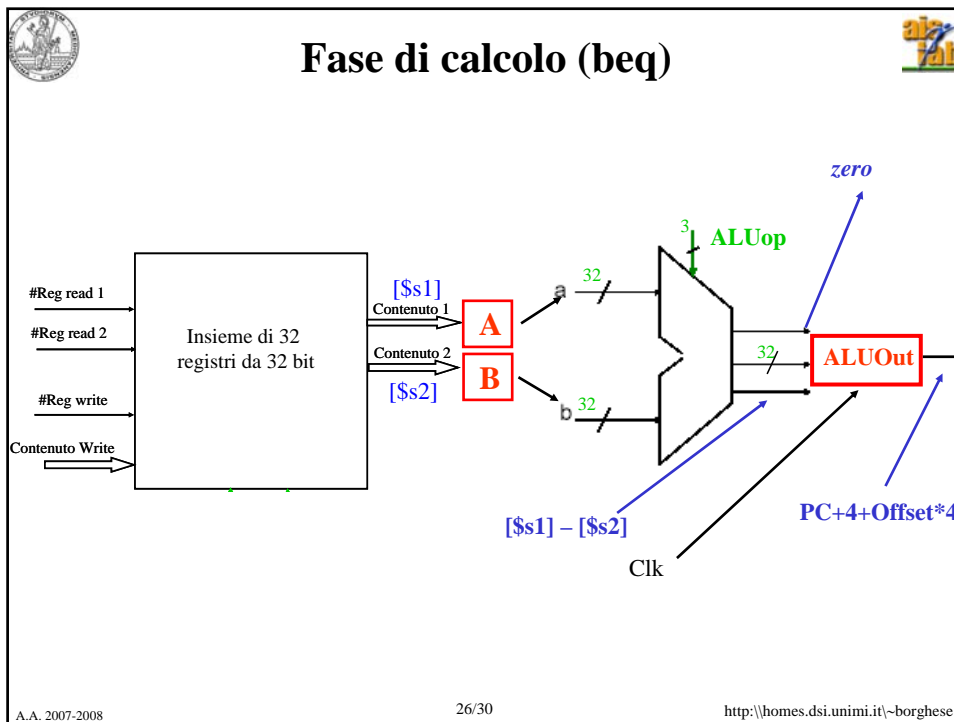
Fase di calcolo (beq)

zero

3

ALUop

#Reg read 1

#Reg read 2

#Reg write

Contenuto Write

Insieme di 32 registri da 32 bit

[\$s1]

Contenuto 1

Contenuto 2

[\$s2]

A

B

a

b

32

32

32

ALUOut

[\$s1] – [\$s2]

PC+4+Offset*4

Clk

A.A. 2007-2008

26/30

http:\\homes.dsi.unimi.it\~borghese